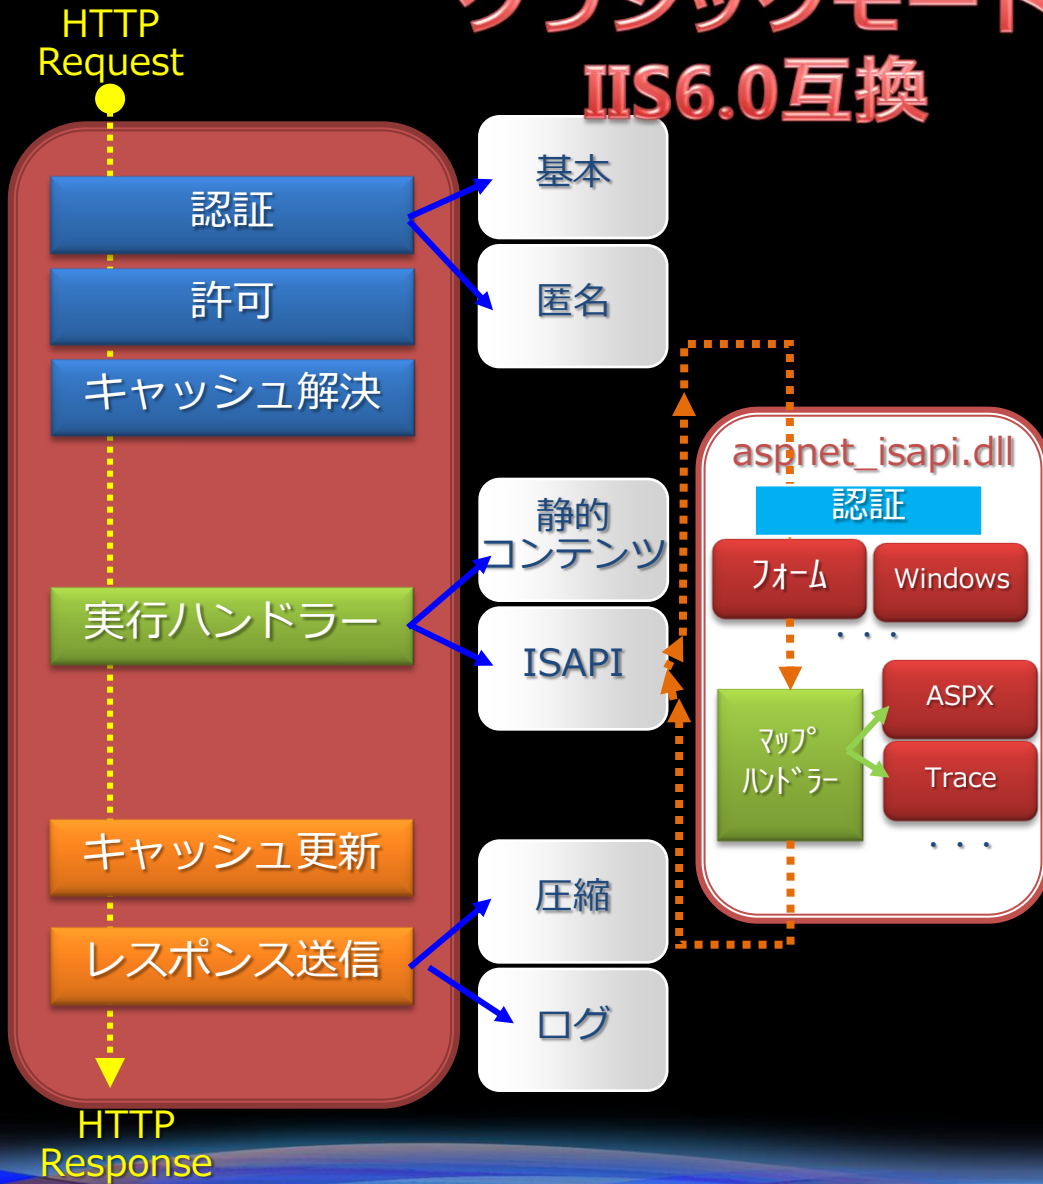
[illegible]
IIS6.0互換

HTTP Request

認証
許可
キャッシュ解決
実行ハンドラー
キャッシュ更新
レスポンス送信

HTTP Response

基本
匿名
静的コンテンツ
ISAPI
圧縮
ログ

aspnet_isapi.dll
認証
フォーム
Windows
・・・
マップハンドラー
ASPX
Trace
・・・